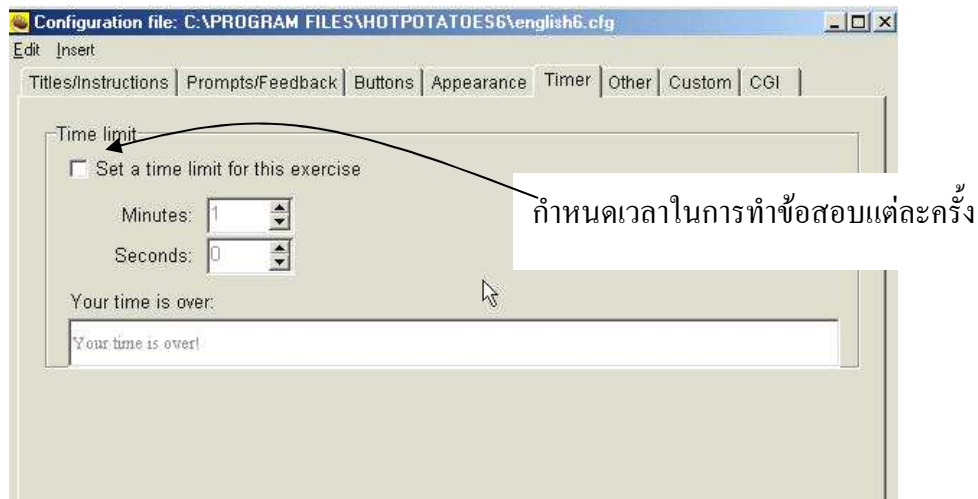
Configuration file: C:\PROGRAM FILES\HOTPOTATOES6\english6.cfg

Edit Insert

Titles/Instructions | Prompts/Feedback | Buttons | Appearance | Timer | Other | Custom | CGI

Time limit

Set a time limit for this exercise

Minutes: 1

Seconds: 0

Your time is over:

Your time is over!

กำหนดเวลาในการทำข้อสอบแต่ละครั้ง